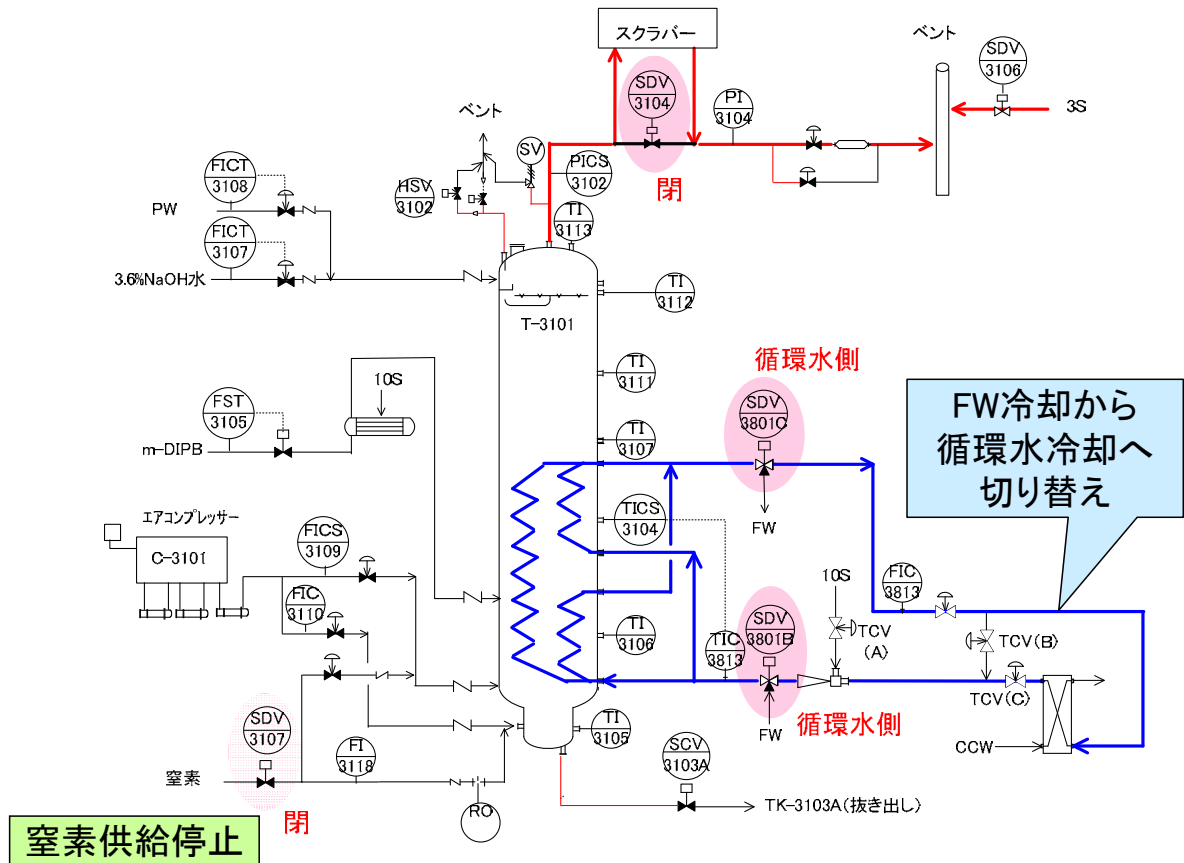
スクラバー

ベント

SDV 3106

3S

SDV 3104

閉

PI 3104

ベント

SV

PICS 3102

HSV 3102

FICT 3108

PW

FICT 3107

3.6%NaOH水

TI 3113

TI 3112

T-3101

10S

FST 3105

m-DIPB

TI 3111

TI 3107

循環水側

SDV 3801C

FW冷却から循環水冷却へ切り替え

FW

TICS 3104

エアコンプレッサー

C-3101

FICS 3109

FIC 3110

10S

FIC 3813

TCV (A)

TCV(B)

TI 3106

TIC 3813

SDV 3801B

TCV(C)

FW

循環水側

CCW

SDV 3107

TI 3105

FI 3118

SCV 3103A

窒素

TK-3103A(抜き出し)

RO

閉

窒素供給停止